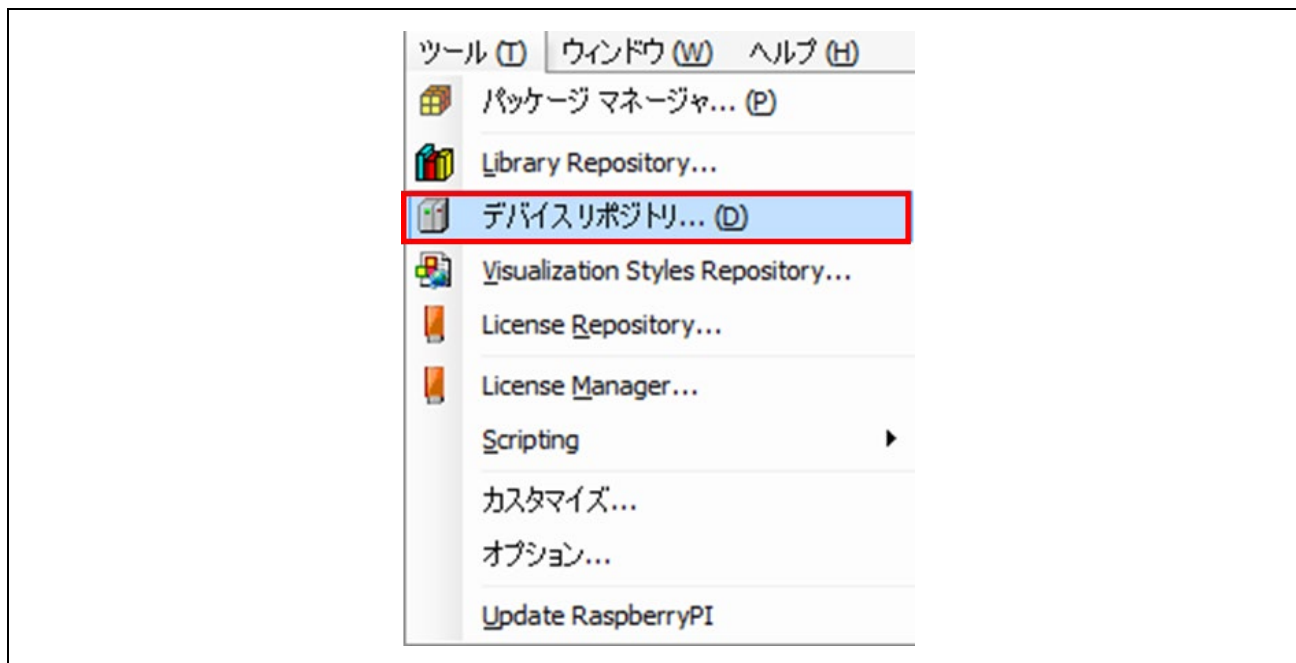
ツール (T) ウィンドウ (W) ヘルプ (H)

パッケージ マネージャ... (P)

Library Repository...

デバイスリポジトリ... (D)

Visualization Styles Repository...

License Repository...

License Manager...

Scripting

カスタマイズ...

オプション...

Update RaspberryPI